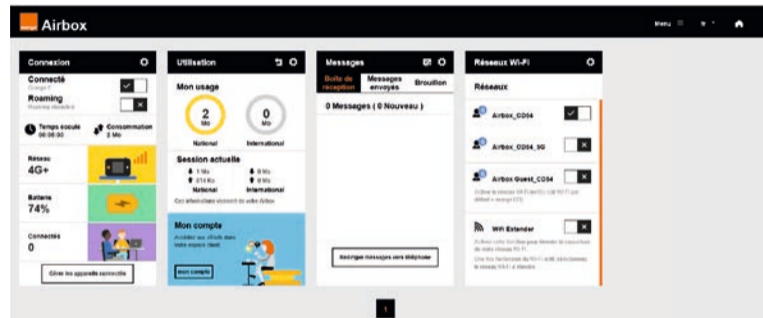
Airbox

Menu

Connexion

Connecté
Orange F

Roaming
Roaming désactivé

Temps écoulé
00:00:00

Consommation
2 Mo

Réseau
4G+

Batterie
74%

Connectés
0

Gérer les appareils connectés

Utilisation

Mon usage

2
Mo
National

0
Mo
International

Session actuelle
1 Mo
814 Ko
National
0 Mo
0 Mo
International

Ces informations viennent de votre Airbox

Mon compte
Accédez aux détails dans votre espace client

Mon compte

Messages

Boîte de réception
Messages envoyés
Brouillon

0 Messages ( 0 Nouveau )

Rediriger messages vers téléphone

Réseaux Wi-Fi

Réseaux

Airbox_CD54

Airbox_CD54_5G

Airbox Guest_CD54

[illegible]

Wifi Extender

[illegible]

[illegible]

1